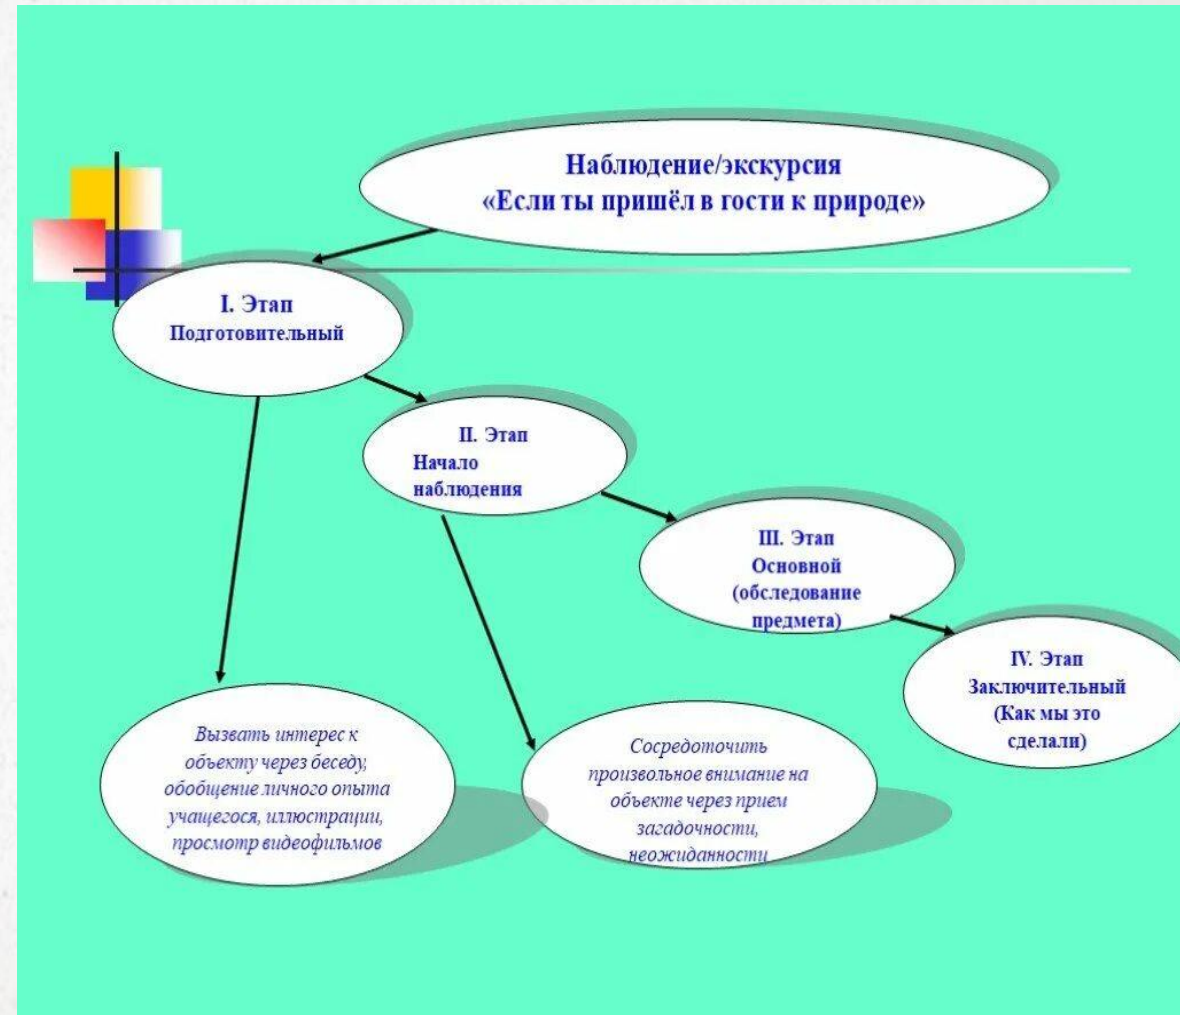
Наблюдение/экскурсия
«Если ты пришёл в гости к природе»

I. Этап
Подготовительный

II. Этап
Начало
наблюдения

III. Этап
Основной
(обследование
предмета)

IV. Этап
Заключительный
(Как мы это
сделали)

Вызвать интерес к объекту через беседу, обобщение личного опыта учащегося, иллюстрации, просмотр видеофильмов

Сосредоточить произвольное внимание на объекте через прием загадочности, неожиданности